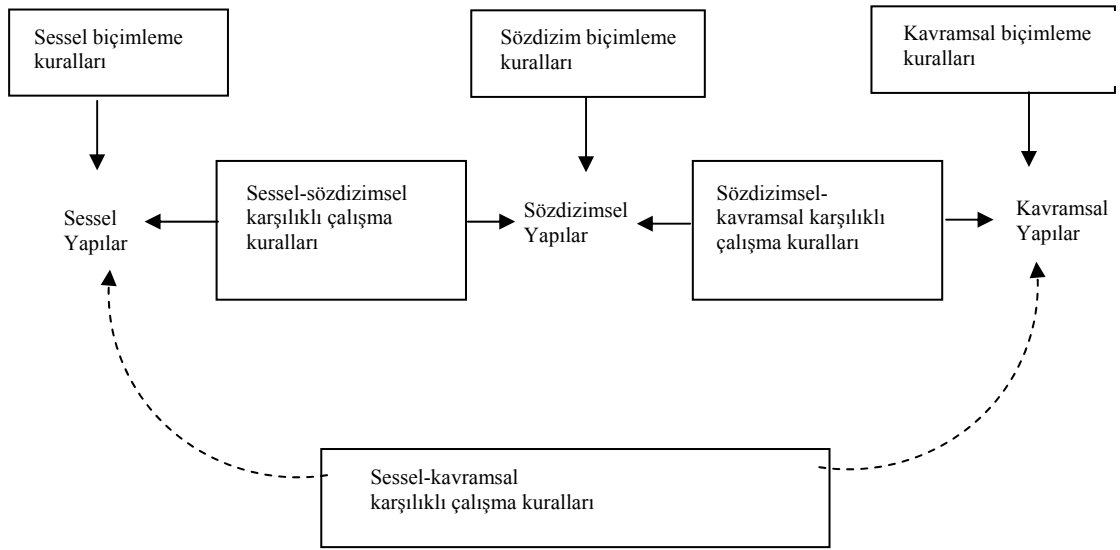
Sessel biçimleme kuralları

Sözdizim biçimleme kuralları

Kavramsal biçimleme kuralları

Sessel Yapılar

Sessel-sözdizimsel karşılıklı çalışma kuralları

Sözdizimsel Yapılar

Sözdizimsel-kavramsal karşılıklı çalışma kuralları

Kavramsal Yapılar

Sessel-kavramsal karşılıklı çalışma kuralları